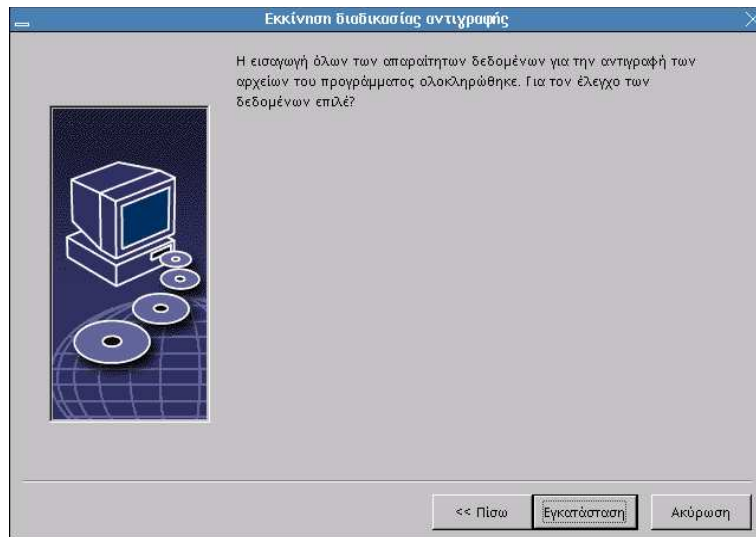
Εκκίνηση διαδικασίας αντιγραφής

Η εισαγωγή όλων των απαραίτητων δεδομένων για την αντιγραφή των αρχείων του προγράμματος ολοκληρώθηκε. Για τον έλεγχο των δεδομένων επιλέ?

<< Πίσω

Εγκατάσταση

Ακύρωση